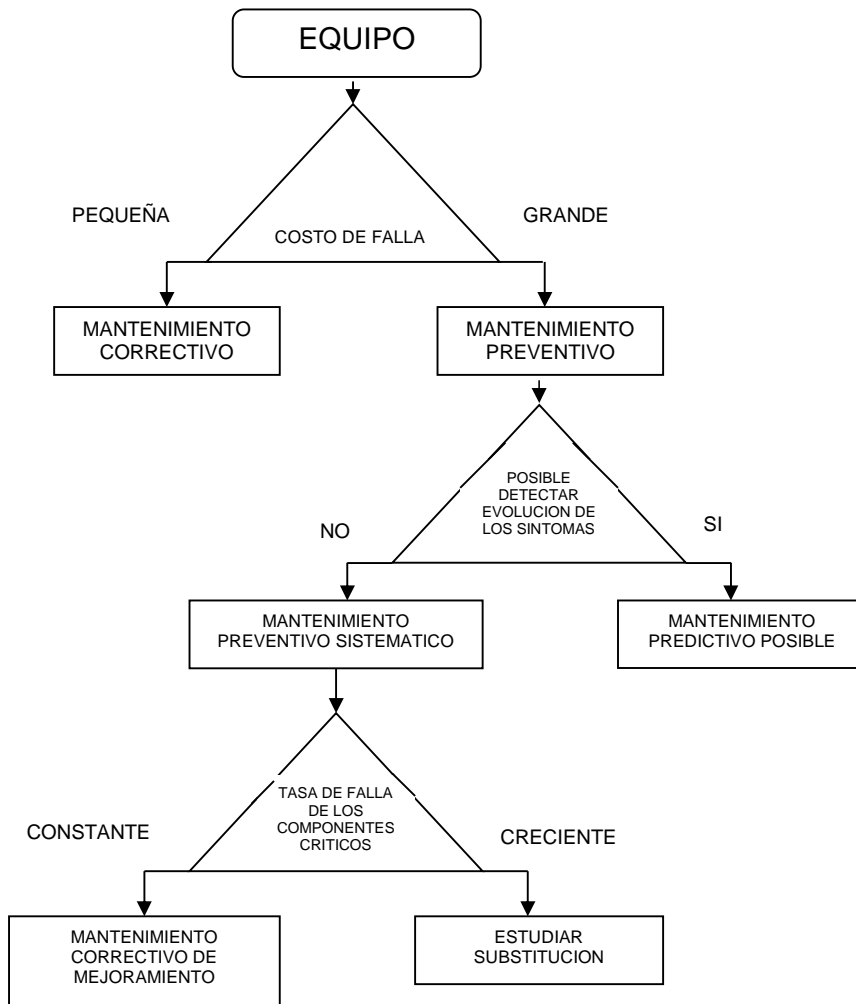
EQUIPO

PEQUEÑA

COSTO DE FALLA

GRANDE

MANTENIMIENTO CORRECTIVO

MANTENIMIENTO PREVENTIVO

POSIBLE DETECTAR EVOLUCION DE LOS SINTOMAS

NO

SI

MANTENIMIENTO PREVENTIVO SISTEMATICO

MANTENIMIENTO PREDICTIVO POSIBLE

TASA DE FALLA DE LOS COMPONENTES CRITICOS

CONSTANTE

CRECIENTE

MANTENIMIENTO CORRECTIVO DE MEJORAMIENTO

ESTUDIAR SUBSTITUCION